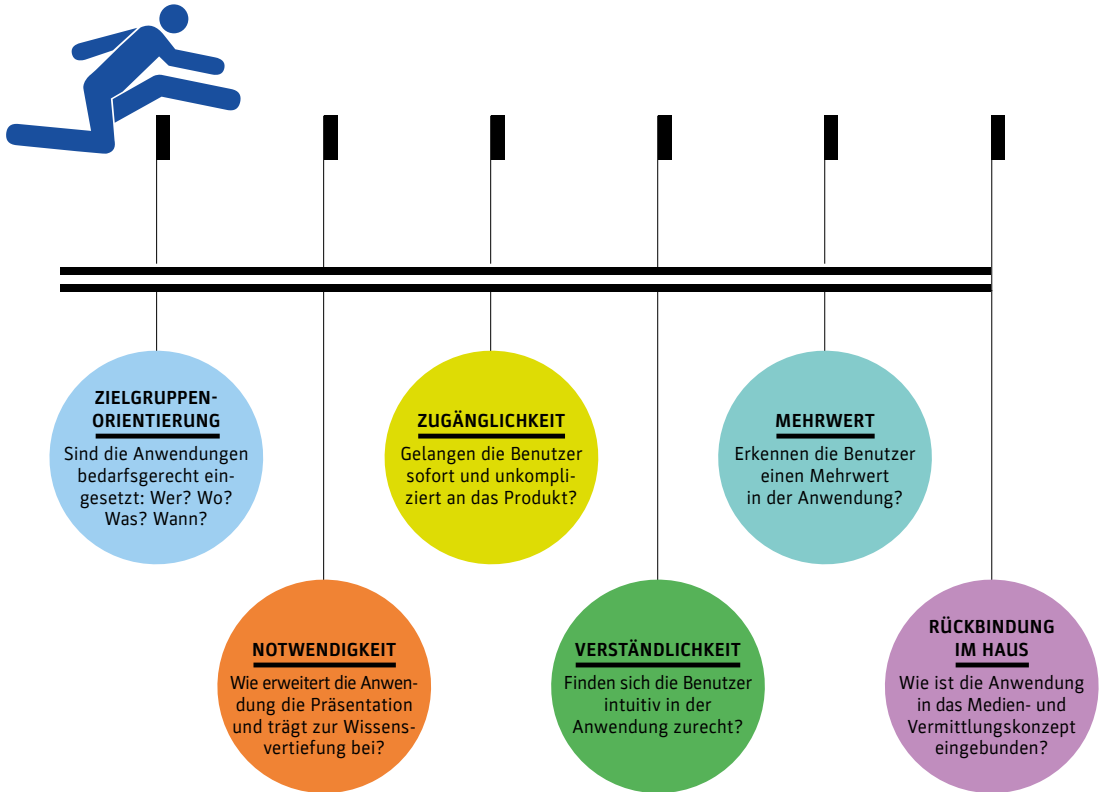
ZIELGRUPPEN-ORIENTIERUNG
Sind die Anwendungen bedarfsgerecht eingesetzt: Wer? Wo? Was? Wann?

NOTWENDIGKEIT
Wie erweitert die Anwendung die Präsentation und trägt zur Wissensvertiefung bei?

ZUGÄNGLICHKEIT
Gelangen die Benutzer sofort und unkompliziert an das Produkt?

VERSTÄNDLICHKEIT
Finden sich die Benutzer intuitiv in der Anwendung zurecht?

MEHRWERT
Erkennen die Benutzer einen Mehrwert in der Anwendung?

RÜCKBINDUNG IM HAUS
Wie ist die Anwendung in das Medien- und Vermittlungskonzept eingebunden?